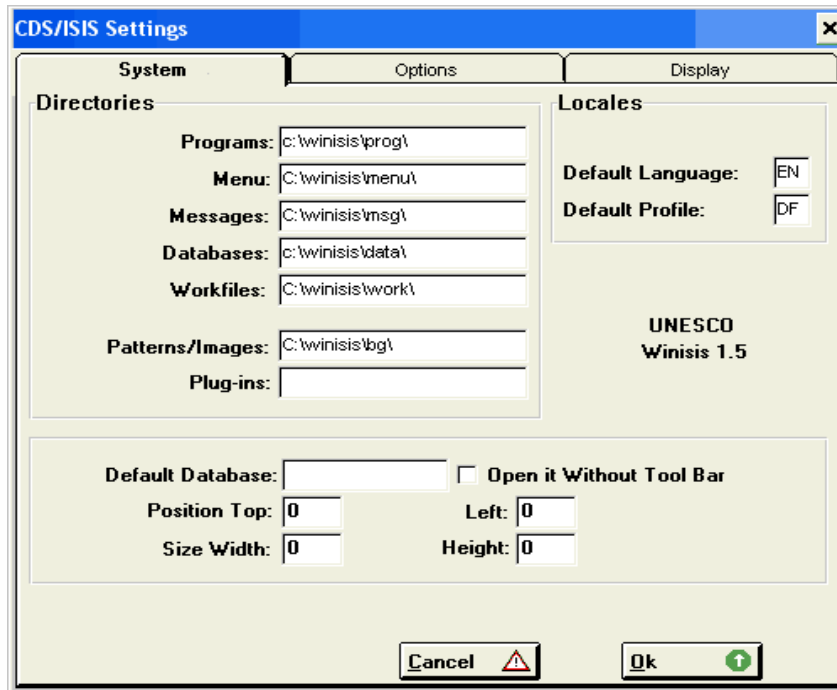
CDS/ISIS Settings

System | Options | Display

Directories

Programs: c:\winisis\prog\
Menu: C:\winisis\menu\
Messages: C:\winisis\msg\
Databases: c:\winisis\data\
Workfiles: C:\winisis\work\
Patterns/Images: C:\winisis\bg\
Plug-ins:

Locales

Default Language: EN
Default Profile: DF

UNESCO
Winisis 1.5

Default Database:
Open it Without Tool Bar
Position Top: 0
Left: 0
Size Width: 0
Height: 0

Cancel
Ok